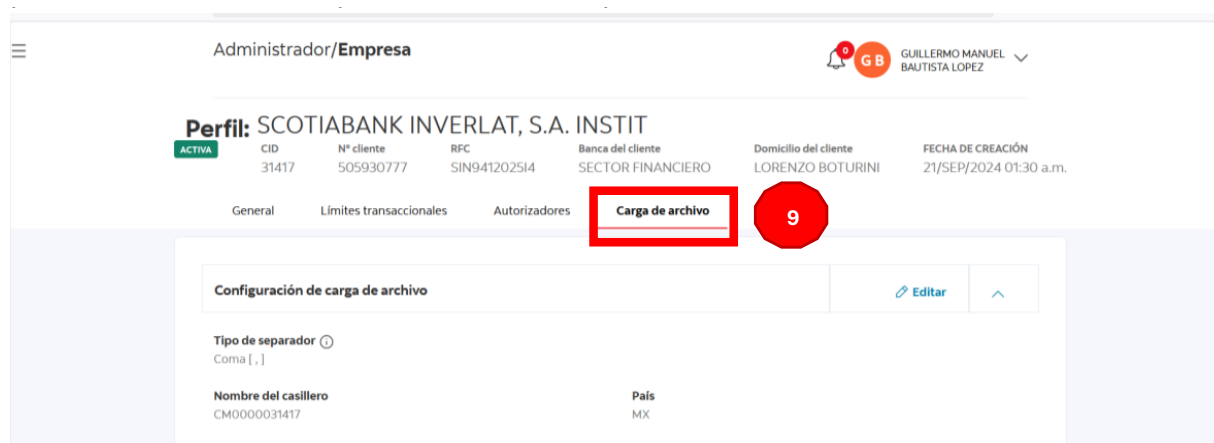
Administrador/**Empresa**

0 G B GUILLERMO MANUEL BAUTISTA LOPEZ

**Perfil:** SCOTIABANK INVERLAT, S.A. INSTIT

ACTIVA

| CID | Nº cliente | RFC | Banca del cliente | Domicilio del cliente | FECHA DE CREACIÓN |
|---|---|---|---|---|---|
| 31417 | 505930777 | SIN9412025I4 | SECTOR FINANCIERO | LORENZO BOTURINI | 21/SEP/2024 01:30 a.m. |

General Límites transaccionales Autorizadores Carga de archivo

9

Configuración de carga de archivo

Editar

Tipo de separador
Coma [ , ]

Nombre del casillero
CM0000031417

País
MX